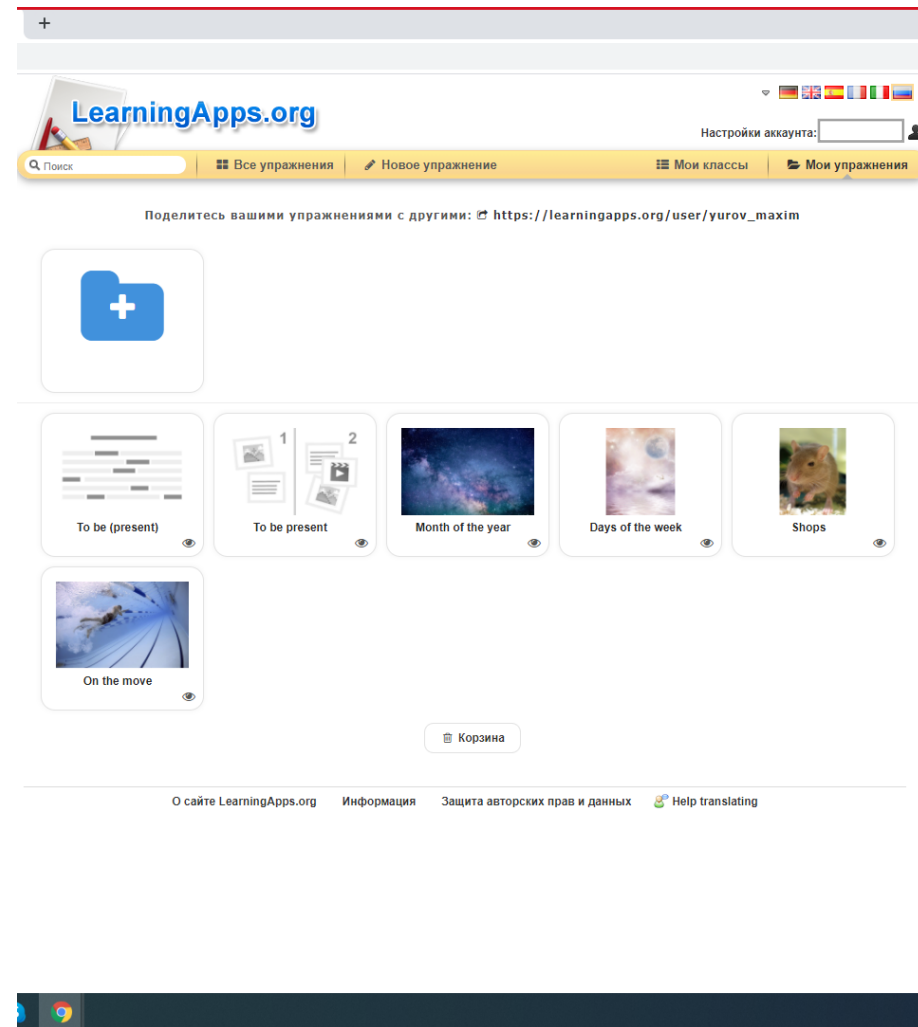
+

LearningApps.org

Настройки аккаунта:

Поиск | Все упражнения | Новое упражнение | Мои классы | Мои упражнения

Поделитесь вашими упражнениями с другими: https://learningapps.org/user/yurov_maxim

1 2

To be (present)

To be present

Month of the year

Days of the week

Shops

On the move

Корзина

О сайте LearningApps.org Информация Защита авторских прав и данных Help translating